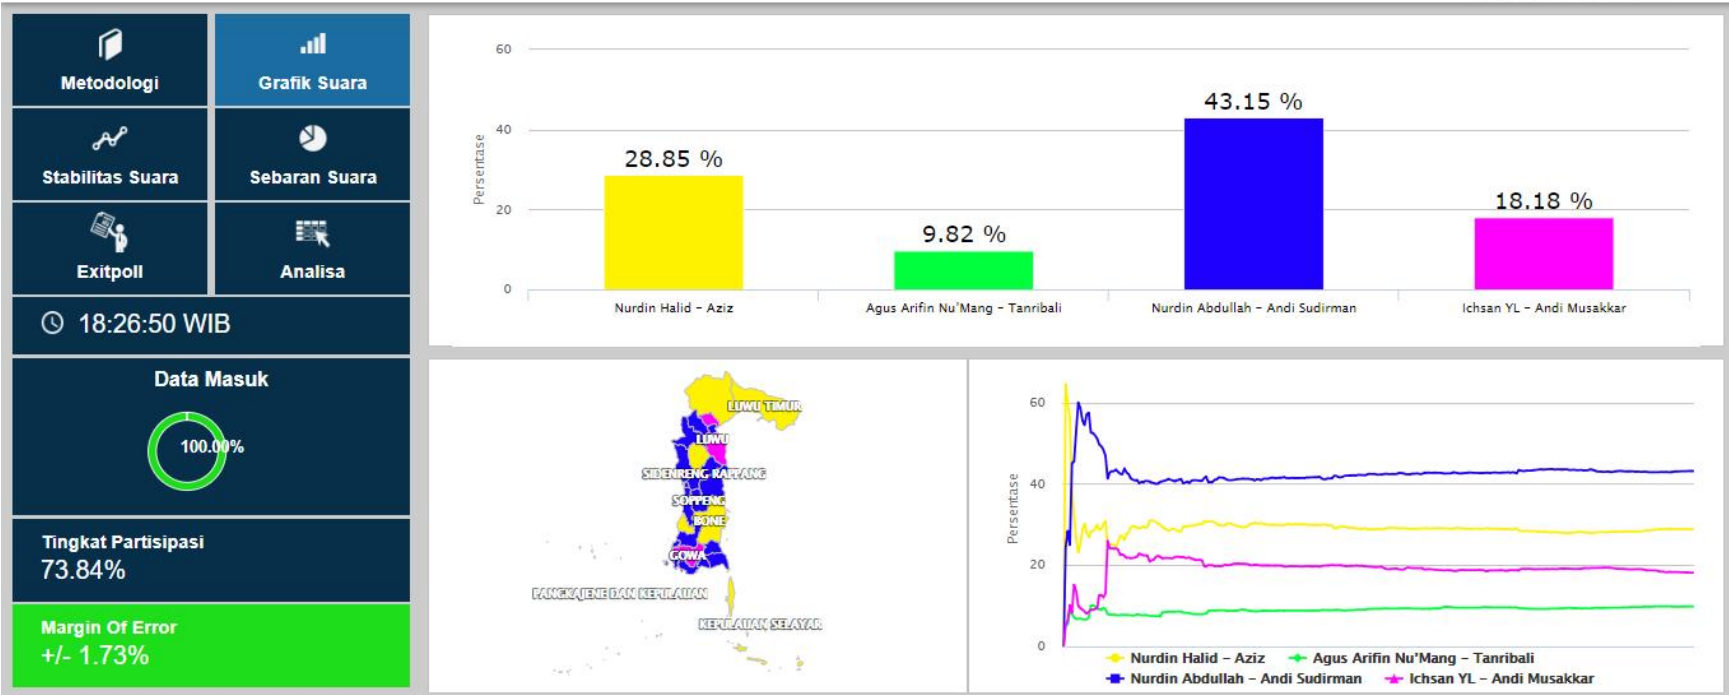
Metodologi

Grafik Suara

Stabilitas Suara

Sebaran Suara

Exitpoll

Analisa

18:26:50 WIB

Data Masuk

100.00%

Tingkat Partisipasi
73.84%

Margin Of Error
+/- 1.73%

60
40
20
0
Persentase

28.85 %
9.82 %
43.15 %
18.18 %

Nurdin Halid - Aziz
Agus Arifin Nu'Mang - Tanribali
Nurdin Abdullah - Andi Sudirman
Ichsan YL - Andi Musakkar

LUWU TIMUR
LUWU
SIDENRENG RAPPANG
SOPPENG
BONE
GOWA
PANGKAJENE DAN KEPULAUAN
KEPULAUAN SELAYAR

60
40
20
0
Persentase

Nurdin Halid - Aziz
Agus Arifin Nu'Mang - Tanribali
Nurdin Abdullah - Andi Sudirman
Ichsan YL - Andi Musakkar